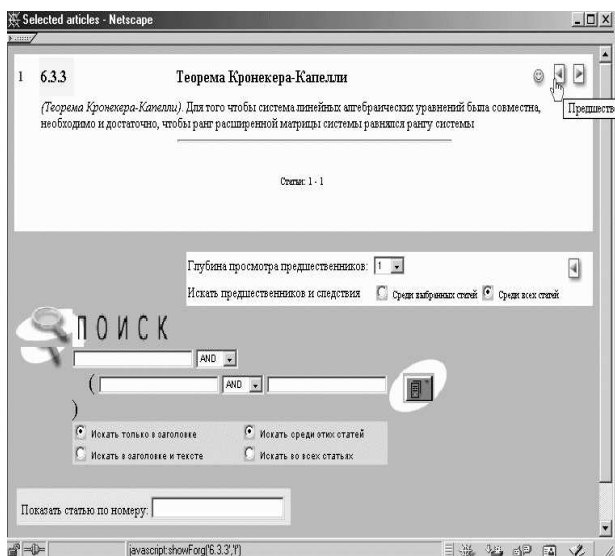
Selected articles - Netscape

1 6.3.3 Теорема Кронекера-Капелли

Предшеств

(Теорема Кронекера-Капелли). Для того чтобы система линейных алгебраических уравнений была совместна, необходимо и достаточно, чтобы ранг расширенной матрицы системы равнялся рангу системы

Статьи: 1 - 1

Глубина просмотра предшественников: 1

Искать предшественников и следствия Среди выбранных статей Среди всех статей

ПОИСК

AND

( AND

)

Искать только в заголовке Искать среди этих статей

Искать в заголовке и тексте Искать во всех статьях

Показать статью по номеру:

javascript:showForg('6.3.3','f')